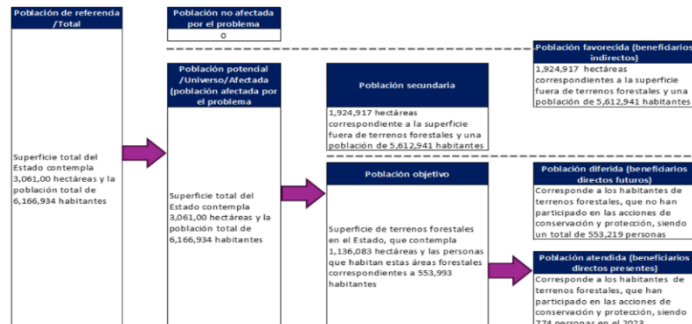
Población de referenda /Total

Superficie total del Estado contempla 3,061,00 hectáreas y la población total de 6,166,934 habitantes

Población no afectada por el problema

0

Población potencial /Universo/Afectada (población afectada por el problema

Superficie total del Estado contempla 3,061,00 hectáreas y la población total de 6,166,934 habitantes

Población secundaria

1,924,917 hectáreas correspondiente a la superficie fuera de terrenos forestales y una población de 5,612,941 habitantes

Población objetivo

Superficie de terrenos forestales en el Estado, que contempla 1,136,083 hectáreas y las personas que habitan estas áreas forestales correspondientes a 553,993 habitantes

Población favorecida (beneficiarios indirectos)

1,924,917 hectáreas correspondientes a la superficie fuera de terrenos forestales y una población de 5,612,941 habitantes

Población diferida (beneficiarios directos futuros)

Corresponde a los habitantes de terrenos forestales, que no han participado en las acciones de conservación y protección, siendo un total de 553,219 personas

Población atendida (beneficiarios directos presentes)

Corresponde a los habitantes de terrenos forestales, que han participado en las acciones de conservación y protección, siendo 774 personas en el 2023